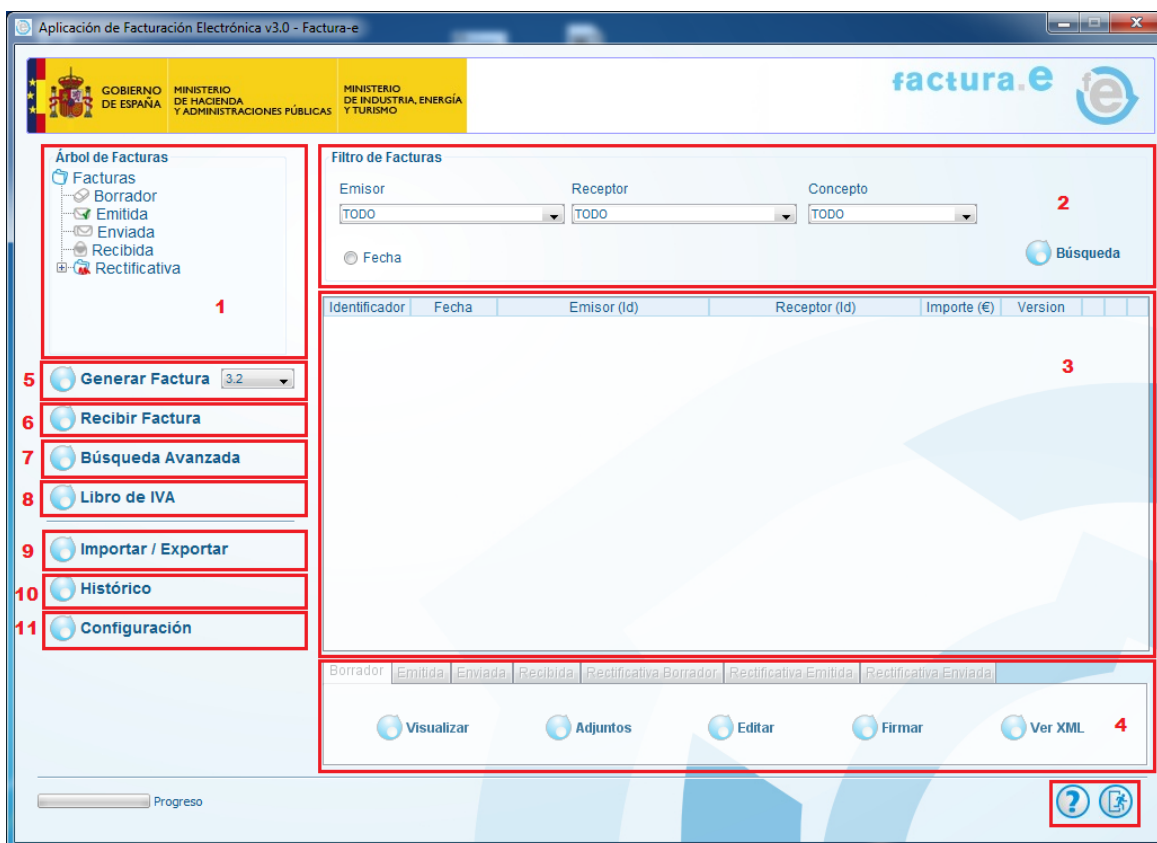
Aplicación de Facturación Electrónica v3.0 - Factura-e

GOBIERNO DE ESPAÑA
MINISTERIO DE HACIENDA Y ADMINISTRACIONES PÚBLICAS
MINISTERIO DE INDUSTRIA, ENERGÍA Y TURISMO

factura.e

Árbol de Facturas
Facturas
Borrador
Emitida
Enviada
Recibida
Rectificativa

1

Filtro de Facturas
Emisor
TODO
Receptor
TODO
Concepto
TODO

2

Fecha

Búsqueda

| Identificador | Fecha | Emisor (Id) | Receptor (Id) | Importe (€) | Version |
|---|---|---|---|---|---|

3

5 Generar Factura 3.2
6 Recibir Factura
7 Búsqueda Avanzada
8 Libro de IVA
9 Importar / Exportar
10 Histórico
11 Configuración

Borrador | Emitida | Enviada | Recibida | Rectificativa Borrador | Rectificativa Emitida | Rectificativa Enviada

Visualizar
Adjuntos
Editar
Firmar
Ver XML

4

Progreso